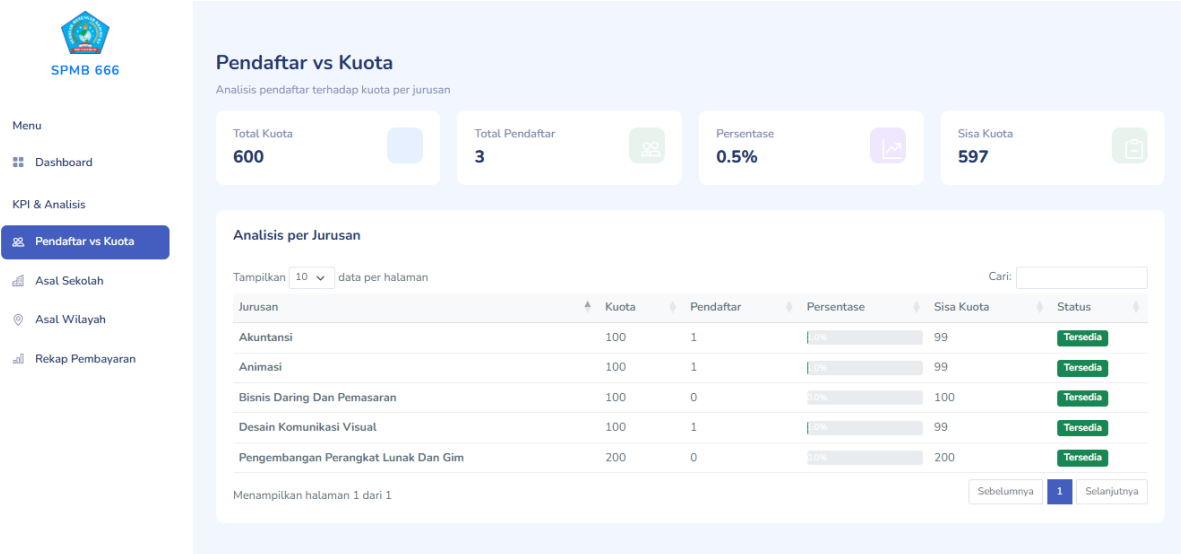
SPMB 666

Menu

Dashboard

KPI & Analisis

Pendaftar vs Kuota

Asal Sekolah

Asal Wilayah

Rekap Pembayaran

Pendaftar vs Kuota

Analisis pendaftar terhadap kuota per jurusan

Total Kuota
600

Total Pendaftar
3

Persentase
0.5%

Sisa Kuota
597

Analisis per Jurusan

Tampilkan 10 data per halaman

Cari:

| Jurusan | Kuota | Pendaftar | Persentase | Sisa Kuota | Status |
|---|---|---|---|---|---|
| Akuntansi | 100 | 1 | 1.0% | 99 | Tersedia |
| Animasi | 100 | 1 | 1.0% | 99 | Tersedia |
| Bisnis Daring Dan Pemasaran | 100 | 0 | 0.0% | 100 | Tersedia |
| Desain Komunikasi Visual | 100 | 1 | 1.0% | 99 | Tersedia |
| Pengembangan Perangkat Lunak Dan Gim | 200 | 0 | 0.0% | 200 | Tersedia |

Menampilkan halaman 1 dari 1

Sebelumnya 1 Selanjutnya